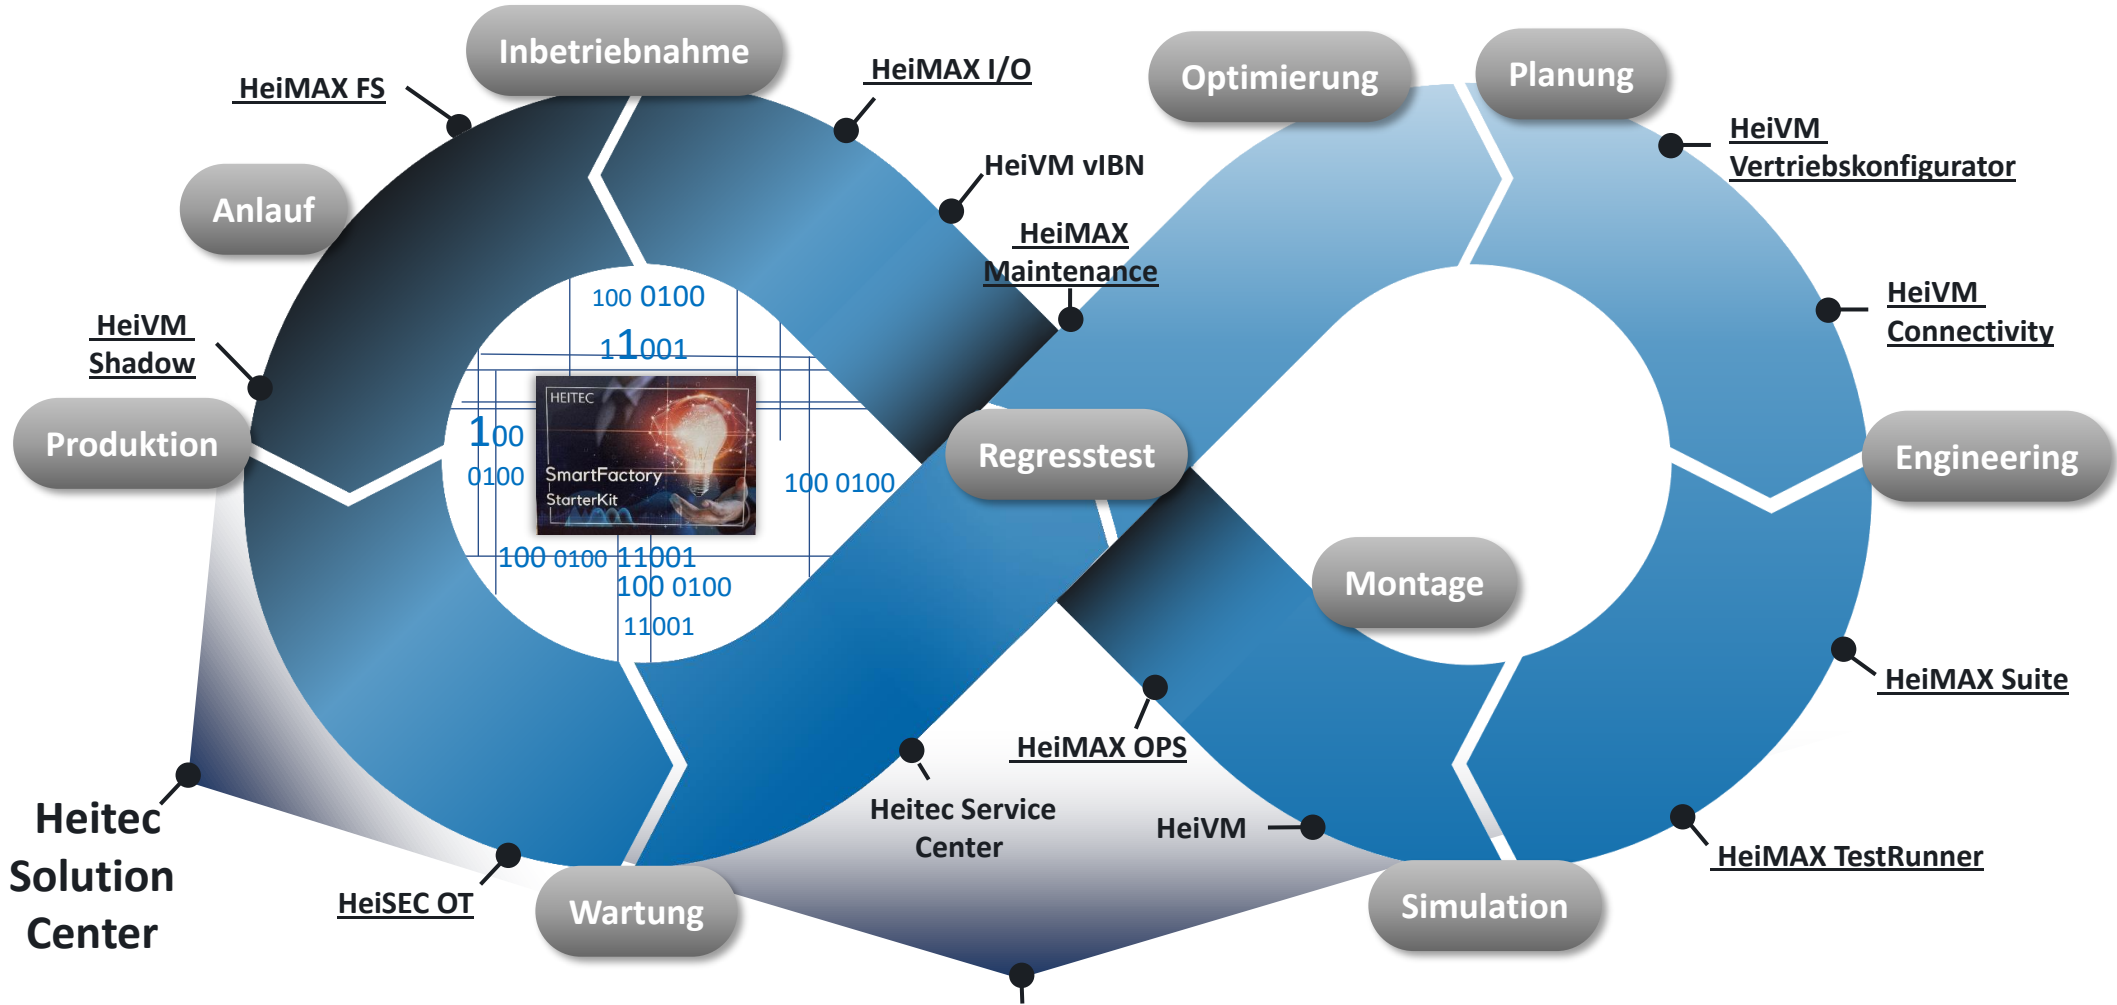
Inbetriebnahme

HeiMAX FS

HeiMAX I/O

Optimierung

Planung

HeiVM Vertriebskonfigurator

Anlauf

HeiVM vIBN

HeiMAX Maintenance

HeiVM Connectivity

HeiVM Shadow

100 0100

11001

100

0100

HEITEC

SmartFactory StarterKit

100 0100

Produktion

Regresstest

Engineering

100 0100 11001

100 0100

11001

Montage

HeiMAX Suite

HeiMAX OPS

Heitec Solution Center

Heitec Service Center

HeiVM

HeiMAX TestRunner

HeiSEC OT

Wartung

Simulation